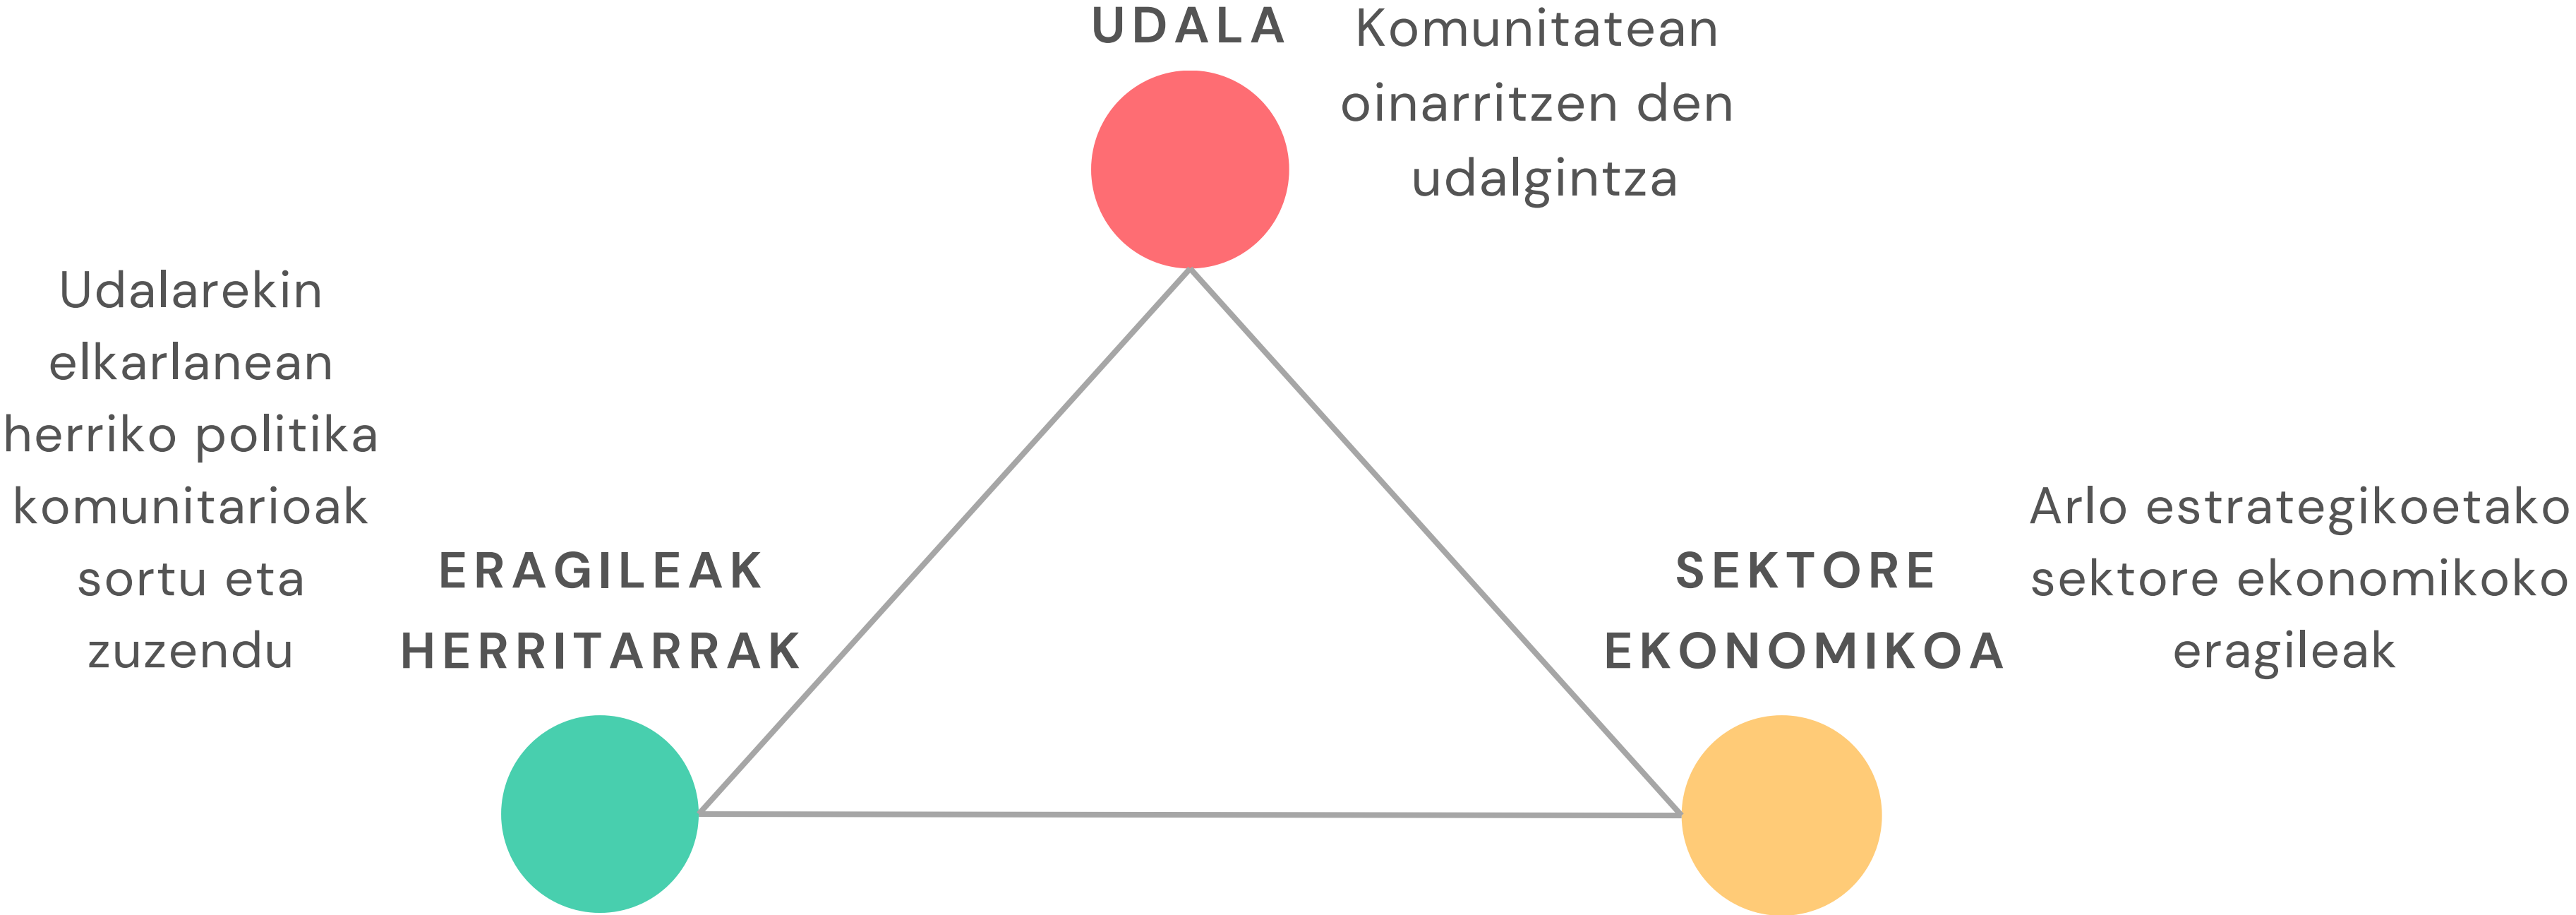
UDALA

Komunitatean oinarritzen den udalgintza

Udalarekin elkarlanean herriko politika komunitarioak sortu eta zuzendu

ERAGILEAK HERRITARRAK

SEKTORE EKONOMIKOA

Arlo estrategikoetako sektore ekonomikoko eragileak